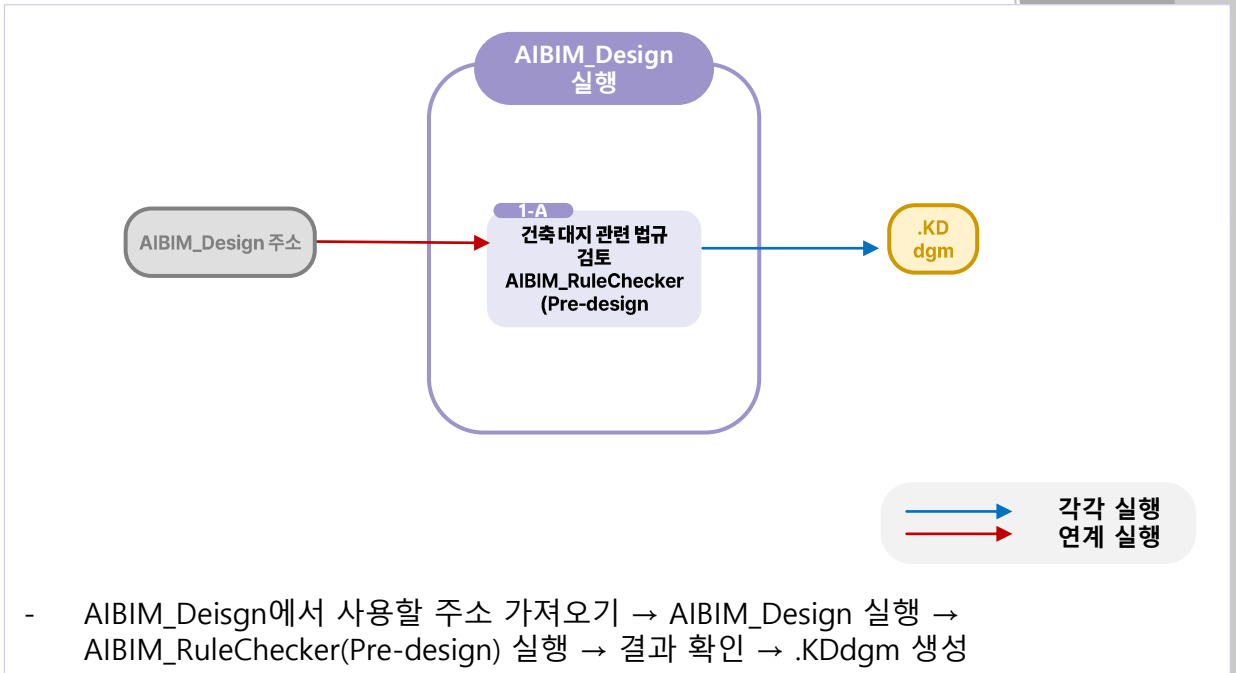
AIBIM_Design 실행

AIBIM_Design 주소

1-A

건축 대지 관련 법규 검토 AIBIM_RuleChecker (Pre-design

.KD dgm

각각 실행
연계 실행

- AIBIM_Deisgn에서 사용할 주소 가져오기 → AIBIM_Design 실행 → AIBIM_RuleChecker(Pre-design) 실행 → 결과 확인 → .KDdgm 생성